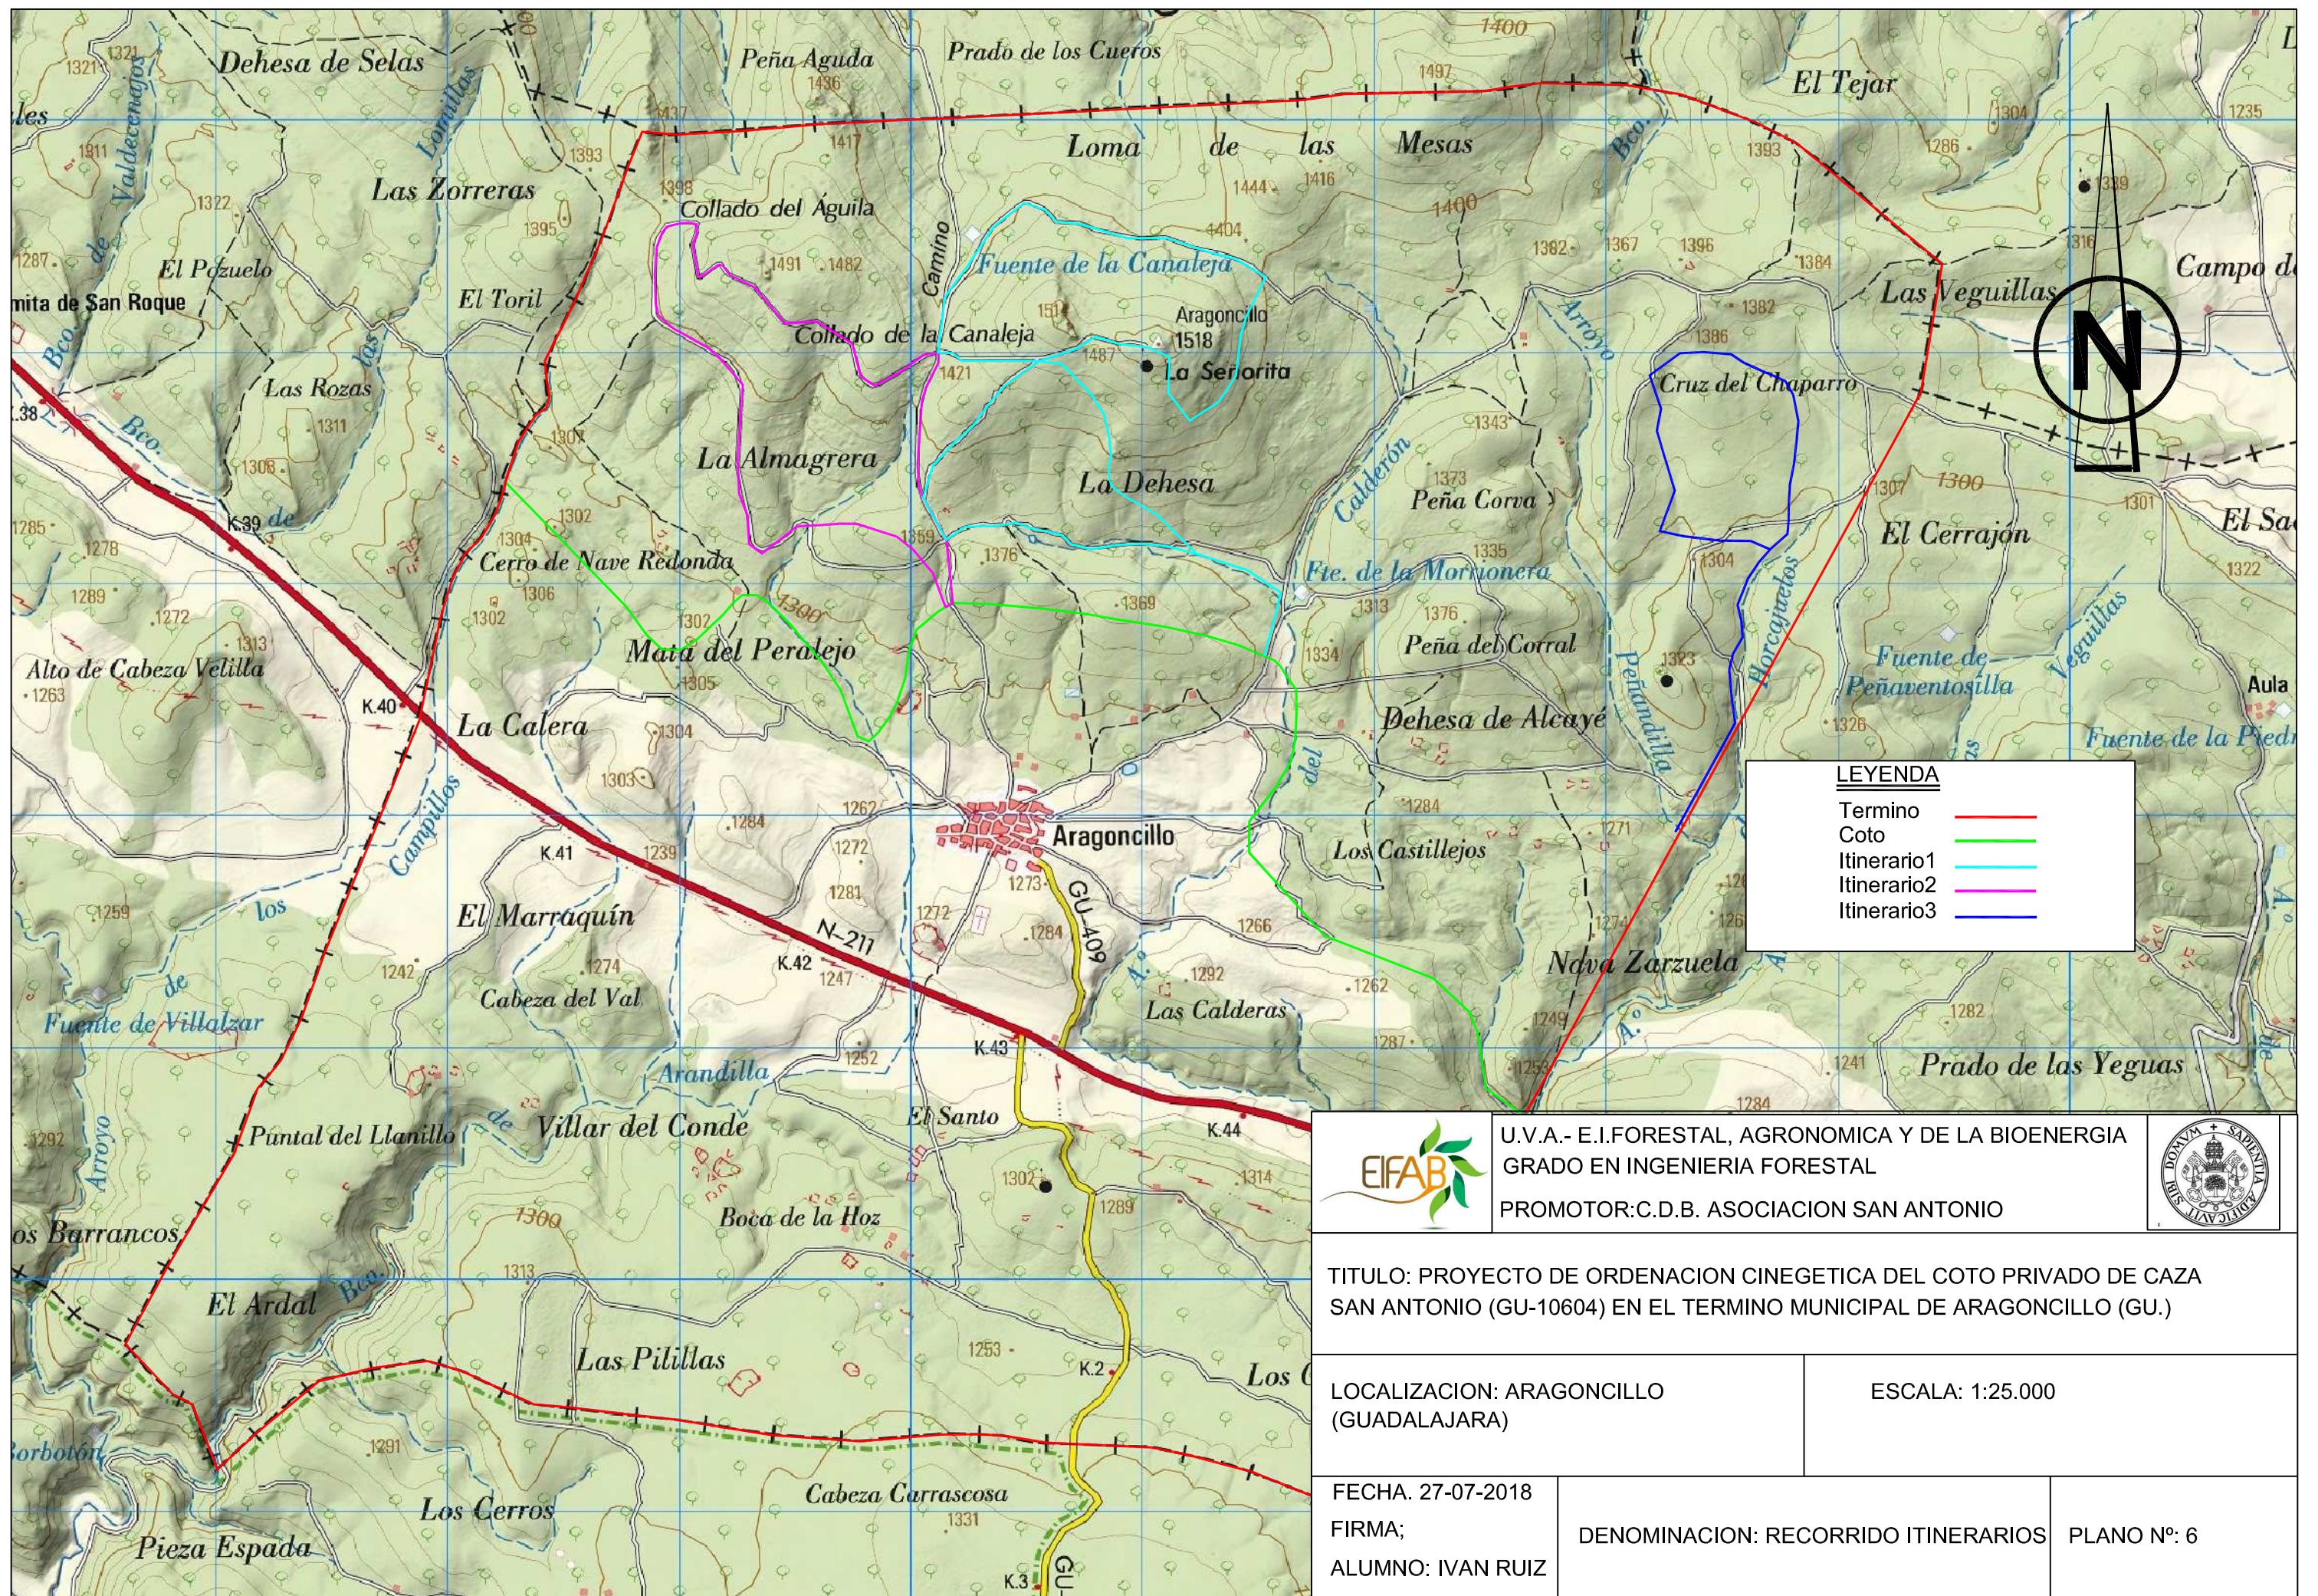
Dehesa de Selas
Peña Aguda
Prado de los Cueros
1400
El Tejar
Valdecenagos
Lomillas
Las Zorreras
Loma de las Mesas
Collado del Aguila
Fuente de la Canaleja
Camino
El Pozuelo
mita de San Roque
El Toril
Collado de la Canaleja
Aragoncillo 1518
La Señorita
Las Veguillas
Campo d
Cruz del Chaparro
Las Rozas
La Almagrera
La Dehesa
Calderón
Peña Corva
El Cerrajón
El Sa
Cerro de Nave Redonda
Fte. de la Morrionera
Peña del Corral
Alto de Cabeza Velilla
Mata del Peralejo
Peñadilla
Horcajuelos
Fuente de Peñaventosilla
Veguillas
Aula
La Calera
Dehesa de Alcayé
Fuente de la Piedr
Aragoncillo
Los Castillejos
Campillos
El Marraquín
N-211
GU-409
Cabeza del Val
Las Calderas
Ndva Zarzuela
Fuente de Villalzar
Arandilla
Prado de las Yeguas
Puntal del Llanillo
Villar del Conde
El Santo
Boca de la Hoz
os Barrancos
El Ardal
Las Pililias
Los C
Borbotón
Los Cerros
Cabeza Carrascosa
Pieza Espada

LEYENDA
Termino
Coto
Itinerario1
Itinerario2
Itinerario3

EIFAB
U.V.A.- E.I.FORESTAL, AGRONOMICA Y DE LA BIOENERGIA
GRADO EN INGENIERIA FORESTAL
PROMOTOR:C.D.B. ASOCIACION SAN ANTONIO

TITULO: PROYECTO DE ORDENACION CINEGETICA DEL COTO PRIVADO DE CAZA SAN ANTONIO (GU-10604) EN EL TERMINO MUNICIPAL DE ARAGONCILLO (GU.)

LOCALIZACION: ARAGONCILLO (GUADALAJARA)
ESCALA: 1:25.000

FECHA. 27-07-2018
FIRMA;
ALUMNO: IVAN RUIZ
DENOMINACION: RECORRIDO ITINERARIOS
PLANO Nº: 6